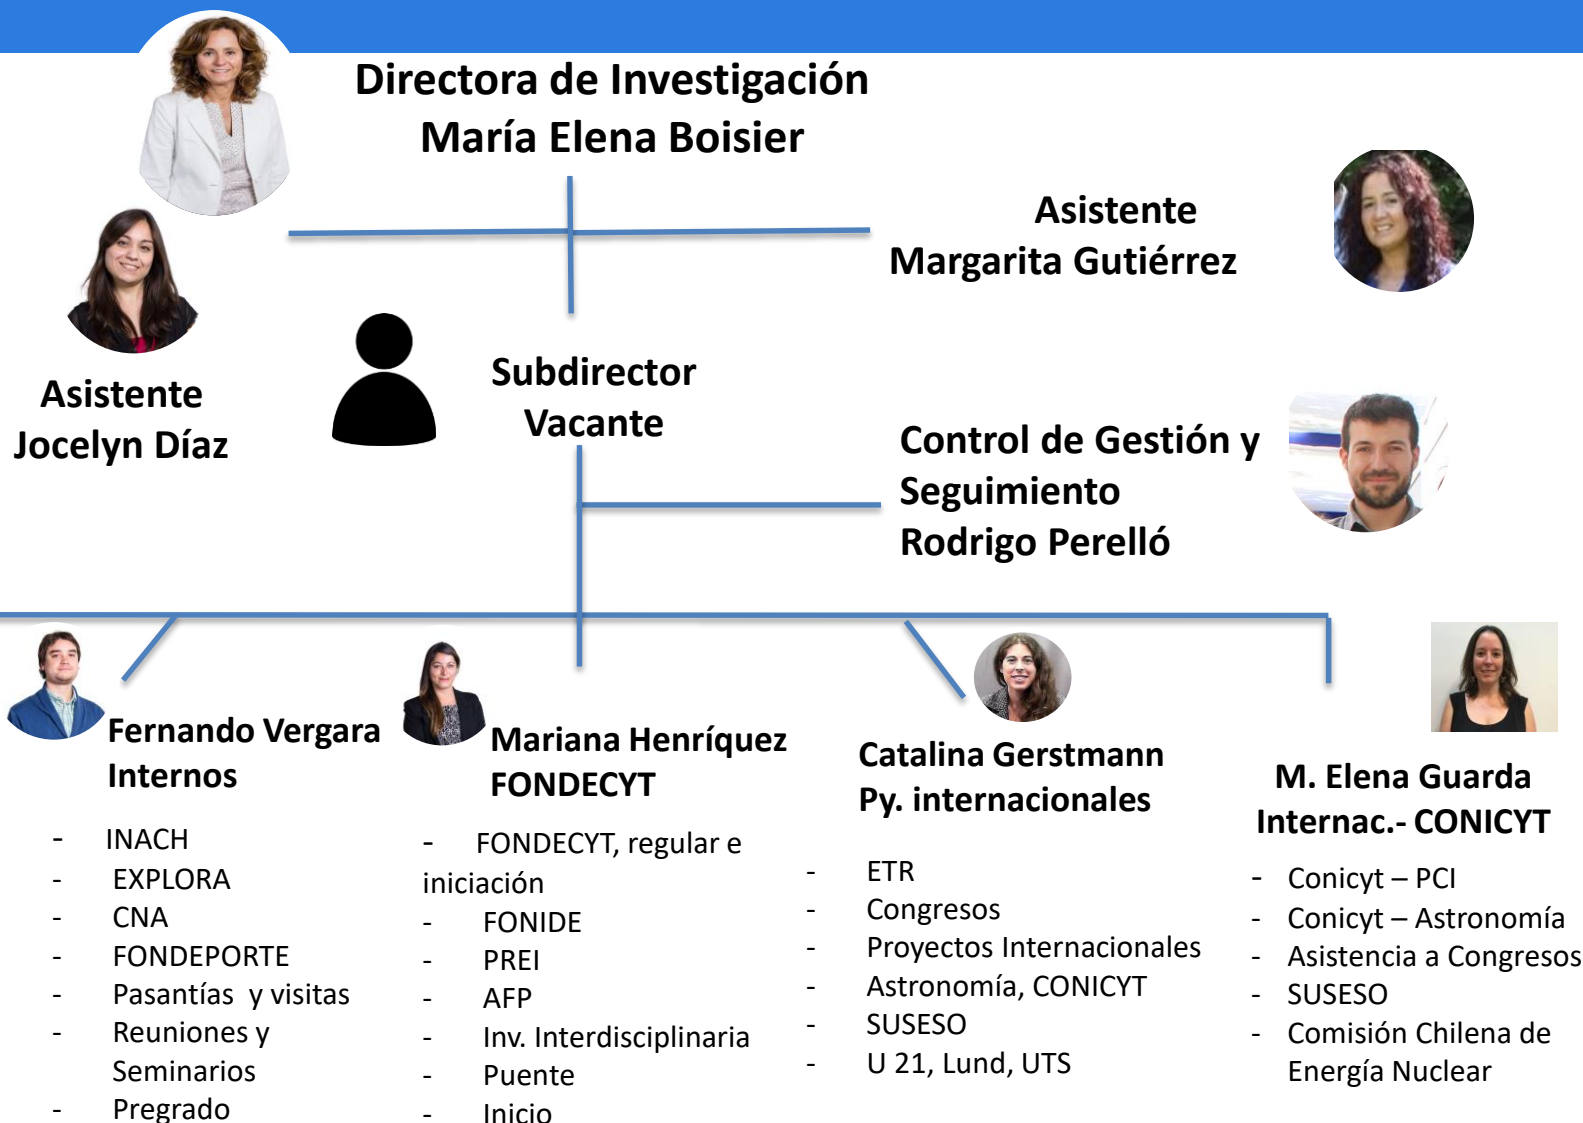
Directora de Investigación
María Elena Boisier

Asistente
Margarita Gutiérrez

Asistente
Jocelyn Díaz

Subdirector
Vacante

Control de Gestión y Seguimiento
Rodrigo Perelló

Fernando Vergara
Internos

- INACH
- EXPLORA
- CNA
- FONDEPORTE
- Pasantías y visitas
- Reuniones y Seminarios
- Pregrado

Mariana Henríquez
FONDECYT

- FONDECYT, regular e iniciación
- FONIDE
- PREI
- AFP
- Inv. Interdisciplinaria
- Puente
- Inicio

Catalina Gerstmann
Py. internacionales

- ETR
- Congresos
- Proyectos Internacionales
- Astronomía, CONICYT
- SUSESO
- U 21, Lund, UTS

M. Elena Guarda
Internac.- CONICYT

- Conicyt – PCI
- Conicyt – Astronomía
- Asistencia a Congresos
- SUSESO
- Comisión Chilena de Energía Nuclear